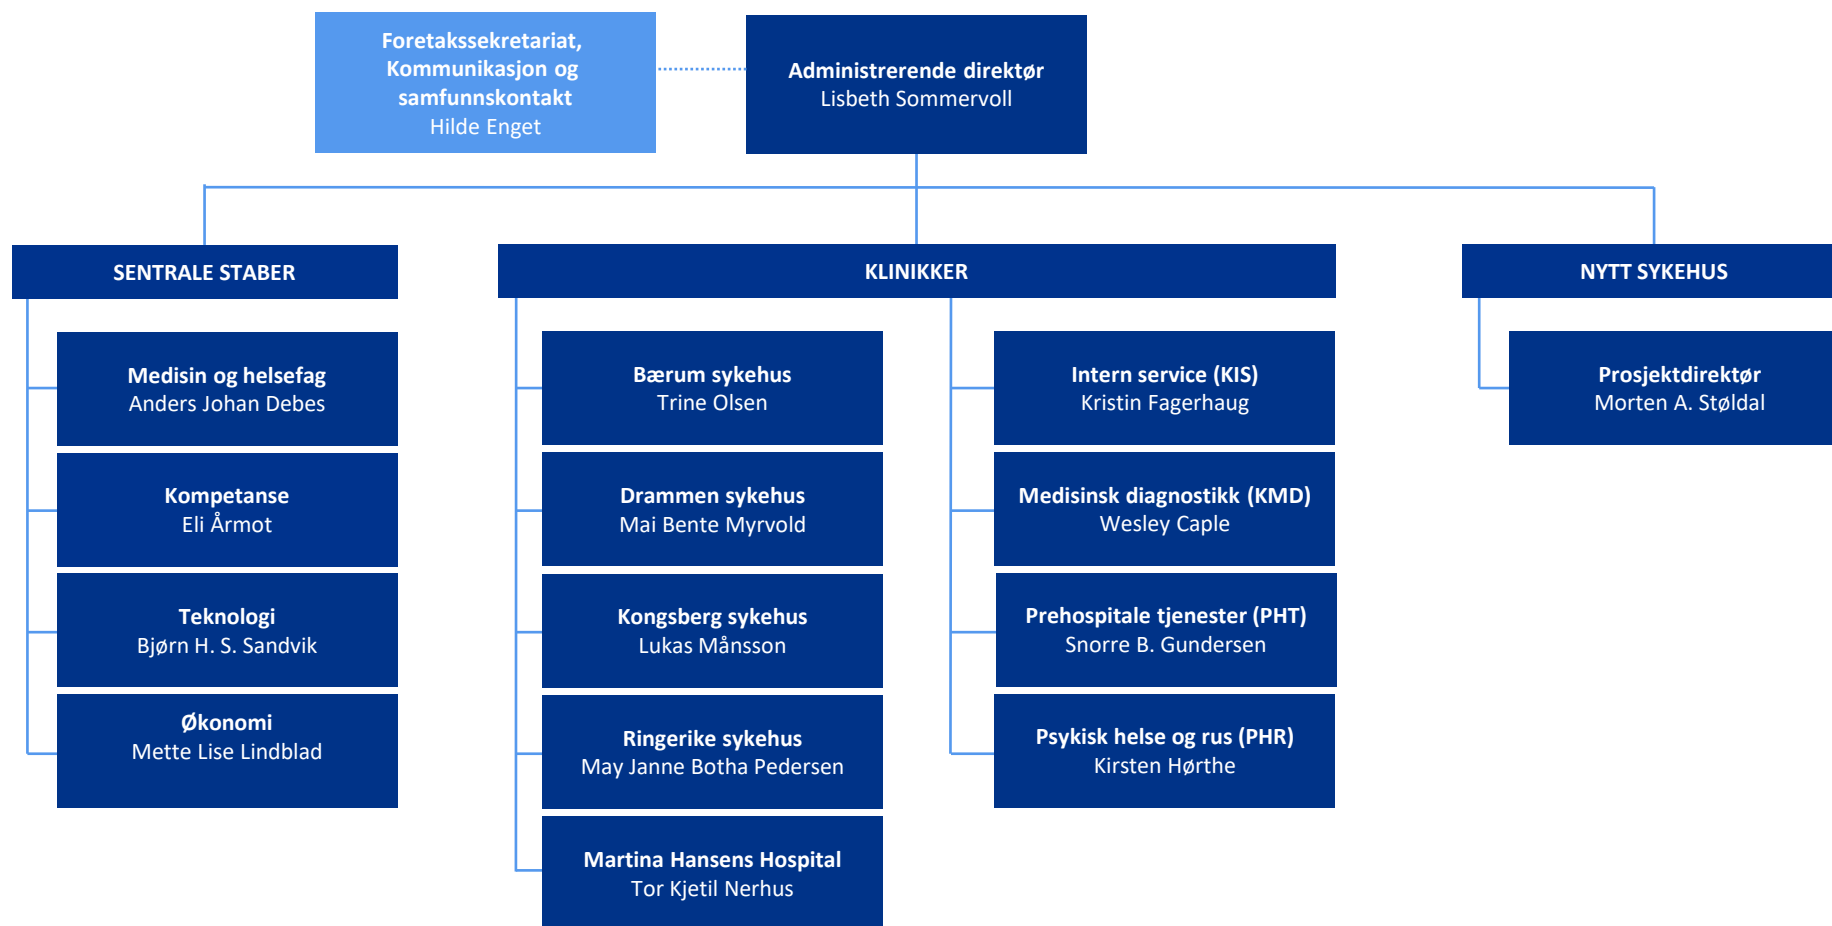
Foretakssekretariat, Kommunikasjon og samfunnskontakt
Hilde Enget

Administrerende direktør
Lisbeth Sommervoll

SENTRALE STABER

Medisin og helsefag
Anders Johan Debes

Kompetanse
Eli Årmot

Teknologi
Bjørn H. S. Sandvik

Økonomi
Mette Lise Lindblad

KLINIKKER

Bærum sykehus
Trine Olsen

Drammen sykehus
Mai Bente Myrvold

Kongsberg sykehus
Lukas Månsson

Ringerike sykehus
May Janne Botha Pedersen

Martina Hansens Hospital
Tor Kjetil Nerhus

Intern service (KIS)
Kristin Fagerhaug

Medisinsk diagnostikk (KMD)
Wesley Caple

Prehospitale tjenester (PHT)
Snorre B. Gundersen

Psykisk helse og rus (PHR)
Kirsten Hørthe

NYTT SYKEHUS

Prosjektdirektør
Morten A. Støldal